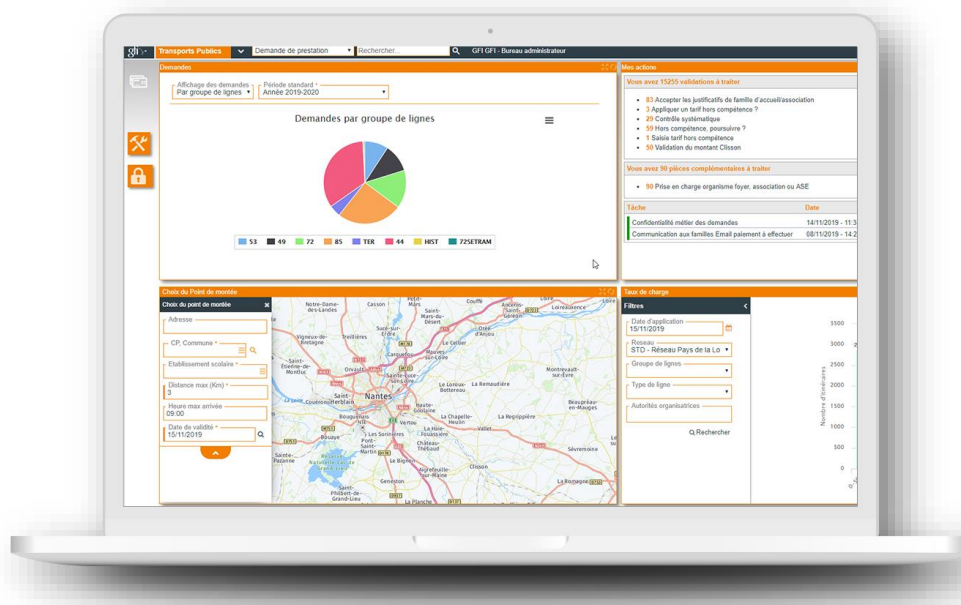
gfi Transports Publics Demande de prestation Rechercher... GFI GFI - Bureau administrateur

Demandes

Affichage des demandes
Par groupe de lignes

Période standard *
Année 2019-2020

Demandes par groupe de lignes

53 49 72 85 TER 44 HIST 72SETRAM

Mes actions

Vous avez 15255 validations à traiter

- 83 Accepter les justificatifs de famille d'accueil/association
- 3 Appliquer un tarif hors compétence ?
- 29 Contrôle systématique
- 59 Hors compétence, poursuivre ?
- 1 Saisie tarif hors compétence
- 50 Validation du montant Clisson

Vous avez 90 pièces complémentaires à traiter

- 90 Prise en charge organisme foyer, association ou ASE

| Tâche | Date |
|---|---|
| Confidentialité métier des demandes | 14/11/2019 - 11:3 |
| Communication aux familles Email paiement à effectuer | 08/11/2019 - 14:2 |

Choix du Point de montée

Choix du point de montée

Adresse

CP, Commune *

Etablissement scolaire *

Distance max (Km) *
3

Heure max arrivée
09:00

Date de validité *
15/11/2019

Notre-Dame-des-Landes Casson Couffé Ancenis Saint-Herblon Oudon Sucé-sur-Erdre Saint-Géréon Vigneux-de-Bretagne Treillières Anetz Carquefou Mauves-sur-Loire Orvault Le Cellier Saint-Étienne-de-Montluc Nantes Le Loroux-Bottereau La Remaudière Montrevault-sur-Èvre Couëron Saint-Herblain Rezé Basse-Goulaine La Chapelle-Heulin La Regrippière Vallet Beaupréau-en-Mauges Bouaye Les Sorinières Vertou Saint-Aignan-Grandlieu Château-Thébaud Saint-Philbert-de-Grand-Lieu Clisson Sèvremoine Saint-Lumine-de-Clisson Geneston La Planche La Bognerie Aigrefeuille-sur-Maine Le Bignon Pont-Saint-Martin Saint-Fiacre

Taux de charge

Filtres

Date d'application
15/11/2019

Réseau *
STD - Réseau Pays de la Lo

Groupe de lignes

Type de ligne

Autorités organisatrices

Rechercher

3500 3000 2500 2000 1500 1000 500 0

Nombre d'inscriptions